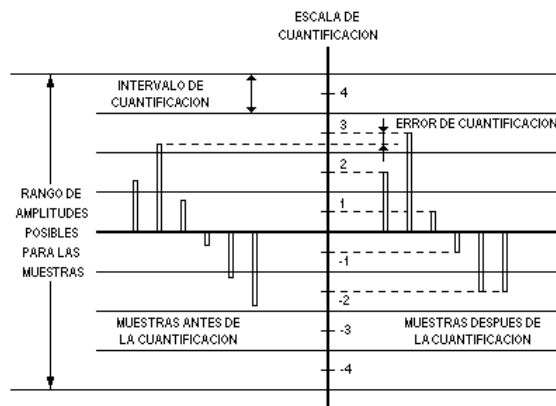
ESCALA DE CUANTIFICACION

INTERVALO DE CUANTIFICACION

4

3

ERROR DE CUANTIFICACION

2

1

RANGO DE AMPLITUDES POSIBLES PARA LAS MUESTRAS

-1

-2

MUESTRAS ANTES DE LA CUANTIFICACION

-3

MUESTRAS DESPUES DE LA CUANTIFICACION

-4